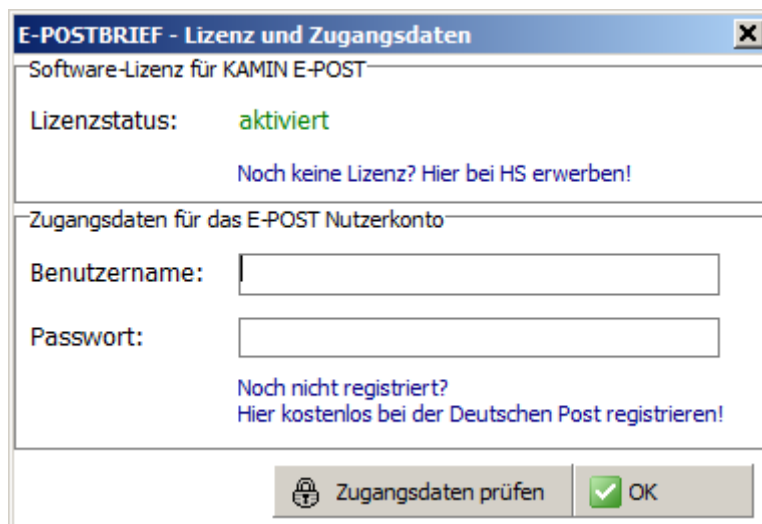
E-POSTBRIEF - Lizenz und Zugangsdaten

Software-Lizenz für KAMIN E-POST

Lizenzstatus: aktiviert

Noch keine Lizenz? Hier bei HS erwerben!

Zugangsdaten für das E-POST Nutzerkonto

Benutzername:

Passwort:

Noch nicht registriert?
Hier kostenlos bei der Deutschen Post registrieren!

Zugangsdaten prüfen

OK